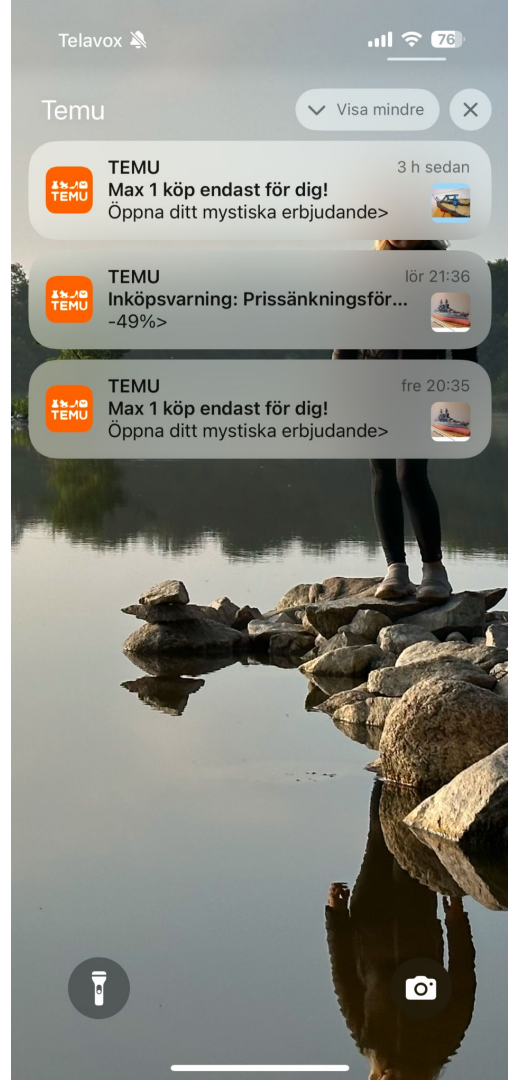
Telavox

76

Temu

Visa mindre

TEMU

TEMU
3 h sedan
Max 1 köp endast för dig!
Öppna ditt mystiska erbjudande>

TEMU

TEMU
lör 21:36
Inköpsvarning: Prissänkningsför...
-49%>

TEMU

TEMU
fre 20:35
Max 1 köp endast för dig!
Öppna ditt mystiska erbjudande>